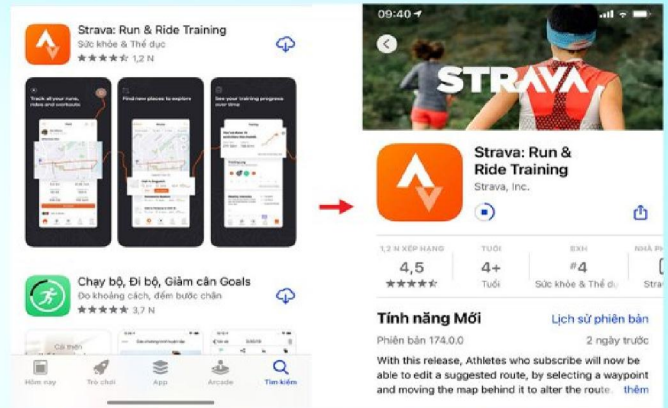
Strava: Run & Ride Training
Sức khỏe & Thể dục
1,2 N

Track all your runs, rides and workouts

Find new places to explore

See your training progress over time

Chạy bộ, Đi bộ, Giảm cân Goals
Đo khoảng cách, đếm bước chân
3,7 N

Hôm nay
Trò chơi
App
Arcade
Tìm kiếm

09:40

STRAVA

Strava: Run & Ride Training
Strava, Inc.

1,2 N XẾP HẠNG
4,5
TUỔI
4+
Tuổi
BXH
#4
Sức khỏe & Thể dụ
NHÀ PH

Tính năng Mới
Lịch sử phiên bản
Phiên bản 174.0.0
2 ngày trước
With this release, Athletes who subscribe will now be able to edit a suggested route, by selecting a waypoint and moving the map behind it to alter the route. thêm